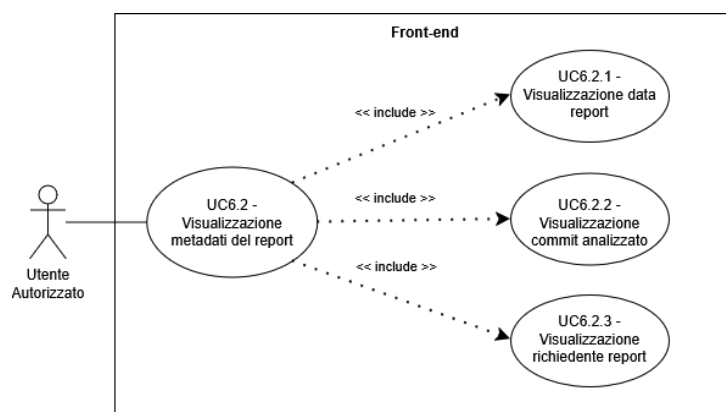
Front-end

Utente Autorizzato

UC6.2 - Visualizzazione metadati del report

<< include >>

UC6.2.1 - Visualizzazione data report

<< include >>

UC6.2.2 - Visualizzazione commit analizzato

<< include >>

UC6.2.3 - Visualizzazione richiedente report